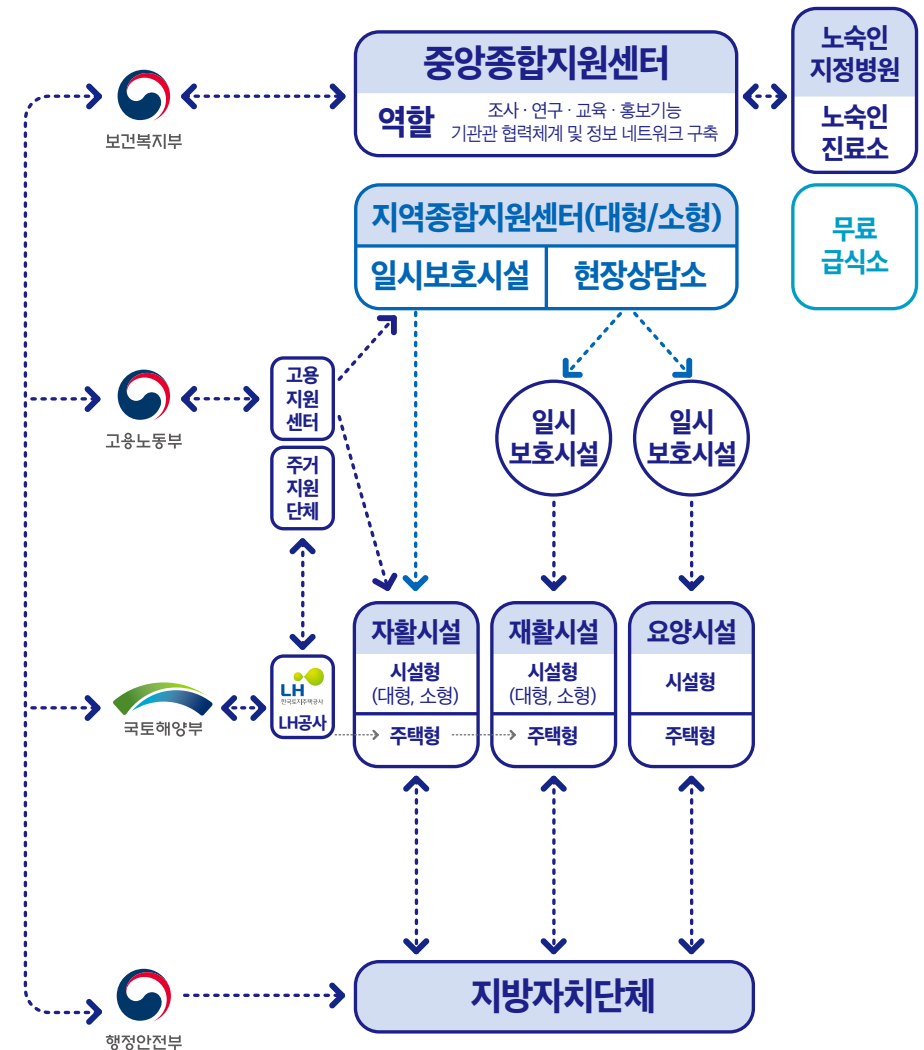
보건복지부

중앙종합지원센터

역할 조사 · 연구 · 교육 · 홍보기능 기관관 협력체계 및 정보 네트워크 구축

노숙인 지정병원

노숙인 진료소

지역종합지원센터(대형/소형)

일시보호시설

현장상담소

무료 급식소

고용노동부

고용 지원 센터

주거 지원 단체

일시 보호시설

일시 보호시설

국토해양부

LH 한국토지주택공사

LH공사

자활시설

시설형 (대형, 소형)

주택형

재활시설

시설형 (대형, 소형)

주택형

요양시설

시설형

주택형

행정안전부

지방자치단체